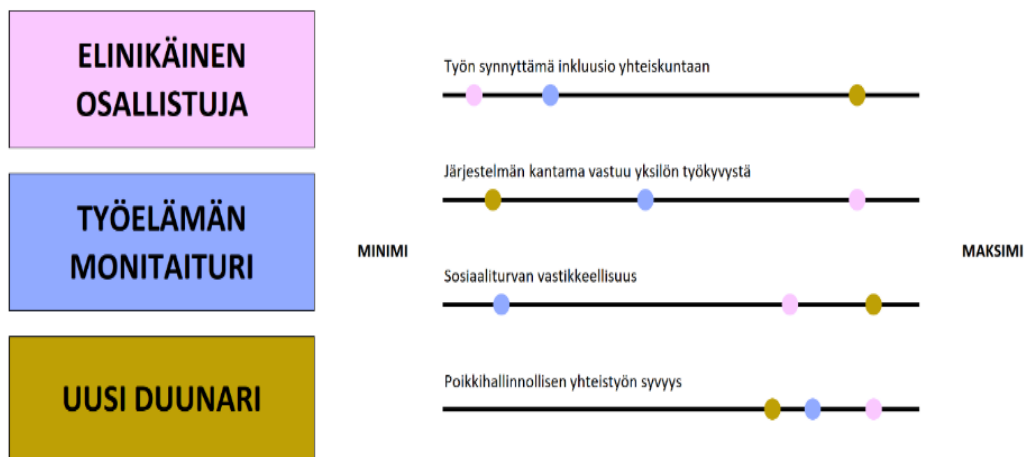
ELINIKÄINEN OSALLISTUJA

TYÖELÄMÄN MONITAITURI

UUSI DUUNARI

MINIMI

Työn synnyttämä inkluusio yhteiskuntaan

Järjestelmän kantama vastuu yksilön työkyvystä

Sosiaaliturvan vastikkeellisuus

Poikkihallinnollisen yhteistyön syvyys

MAKSIMI